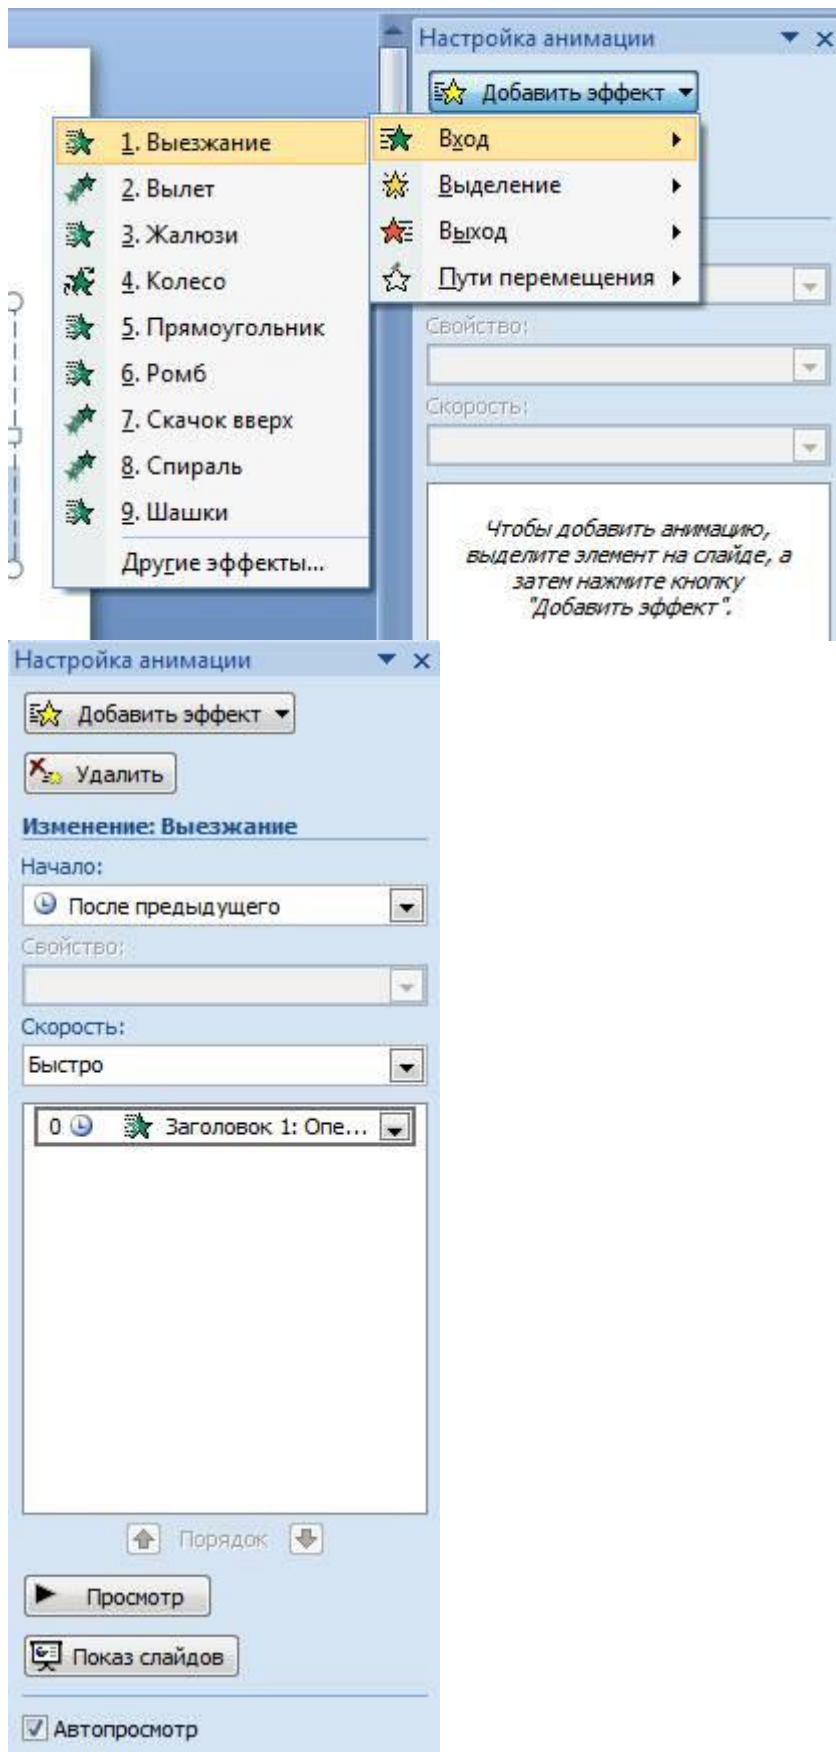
Настройка анимации

Добавить эффект

1. Выезжание
2. Вылет
3. Жалюзи
4. Колесо
5. Прямоугольник
6. Ромб
7. Скачок вверх
8. Спираль
9. Шашки
Другие эффекты...

Вход
Выделение
Выход
Пути перемещения

Свойство:
Скорость:

Чтобы добавить анимацию, выделите элемент на слайде, а затем нажмите кнопку "Добавить эффект".

Настройка анимации

Добавить эффект

Удалить

Изменение: Выезжание

Начало:
После предыдущего

Свойство:

Скорость:
Быстро

0 Заголовок 1: Опе...

Порядок

Просмотр

Показ слайдов

Автопросмотр